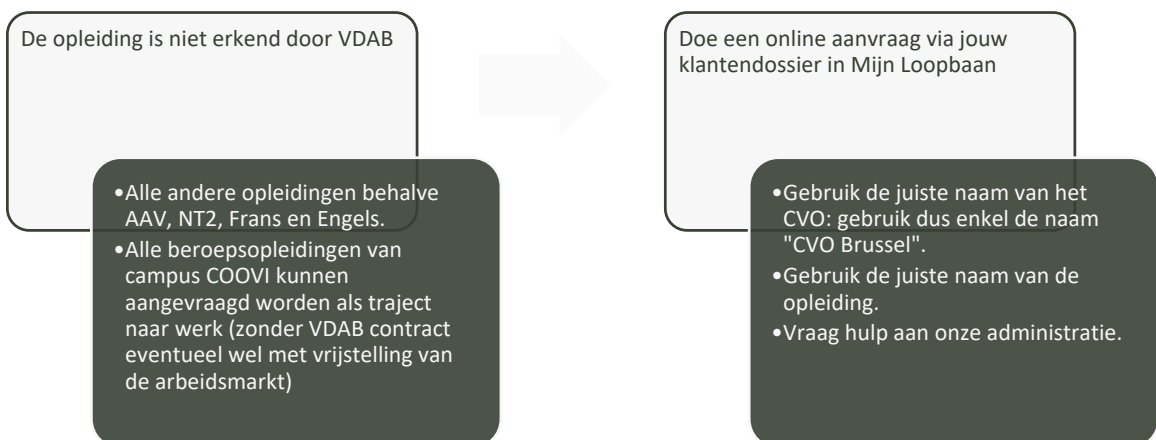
De opleiding is niet erkend door VDAB

- Alle andere opleidingen behalve AAV, NT2, Frans en Engels.
- Alle beroepsopleidingen van campus COOVI kunnen aangevraagd worden als traject naar werk (zonder VDAB contract eventueel wel met vrijstelling van de arbeidsmarkt)

Doe een online aanvraag via jouw klantendossier in Mijn Loopbaan

- Gebruik de juiste naam van het CVO: gebruik dus enkel de naam "CVO Brussel".
- Gebruik de juiste naam van de opleiding.
- Vraag hulp aan onze administratie.